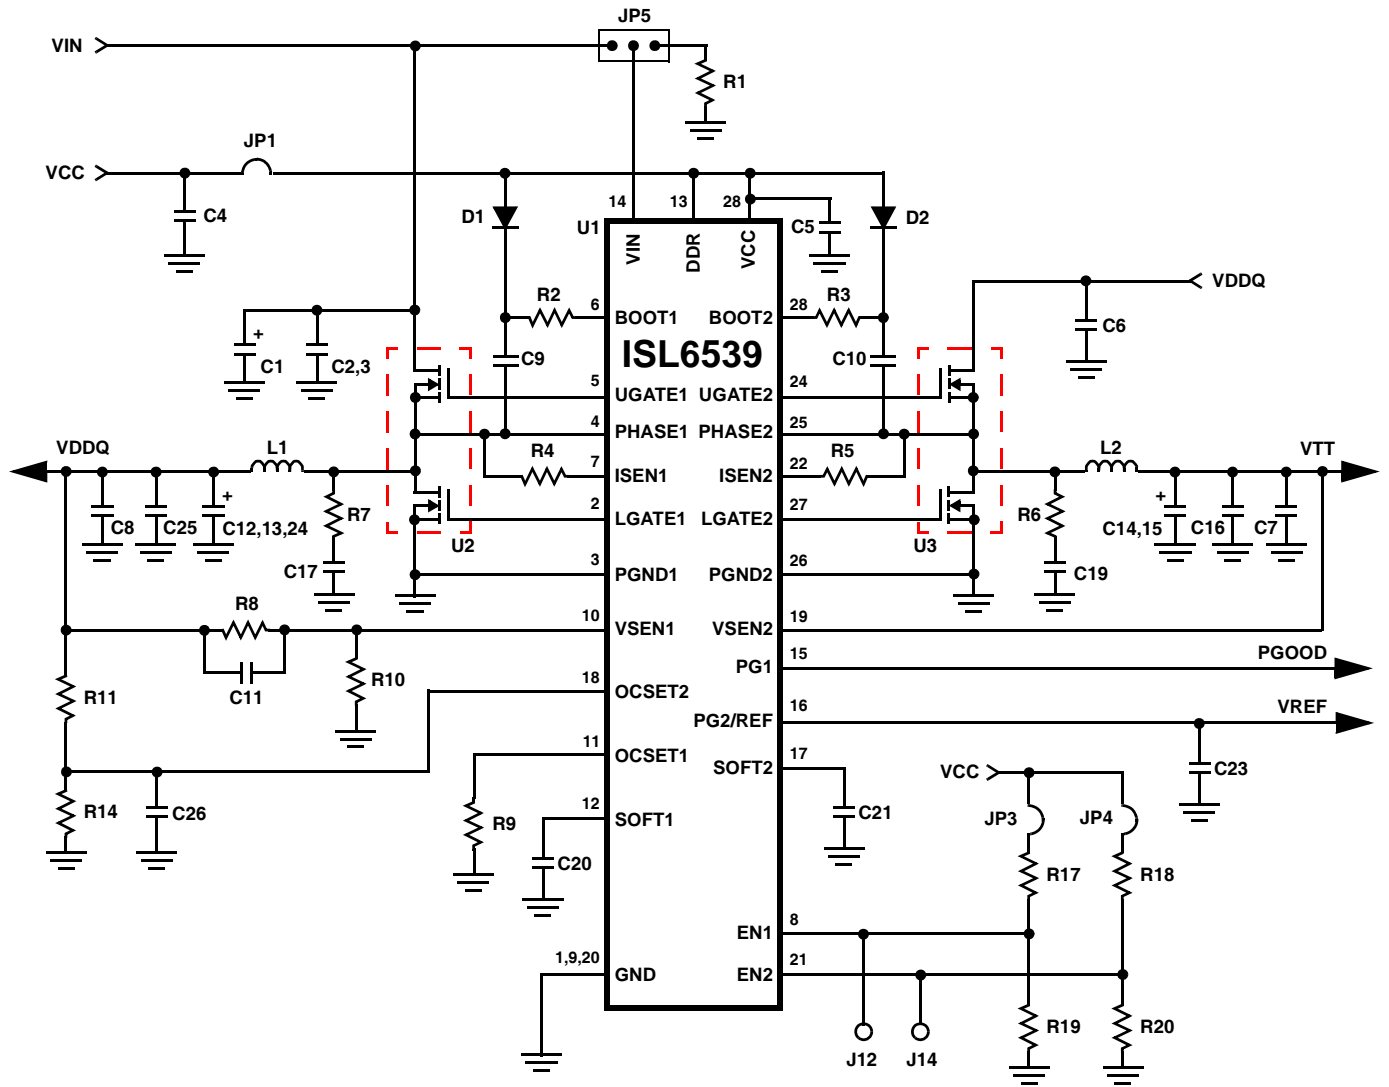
JP5
VIN
R1
JP1
VCC
C4
14
13
28
D1
D2
U1
VIN
DDR
VCC
C5
VDDQ
R2
6
BOOT1
BOOT2
28
R3
C6
C1
C2,3
ISL6539
C9
C10
5
UGATE1
UGATE2
24
4
PHASE1
PHASE2
25
VDDQ
L1
R4
R5
L2
VTT
7
ISEN1
ISEN2
22
C8
C25
C12,13,24
R7
2
LGATE1
LGATE2
27
R6
C14,15
C16
C7
U2
U3
C17
3
PGND1
PGND2
26
C19
R8
10
VSEN1
VSEN2
19
15
PG1
PGOOD
C11
R10
18
OCSET2
R11
16
PG2/REF
VREF
11
OCSET1
17
SOFT2
VCC
C23
R14
C26
C21
JP3
JP4
R9
12
SOFT1
C20
R17
R18
8
EN1
1,9,20
GND
EN2
21
R19
R20
J12
J14